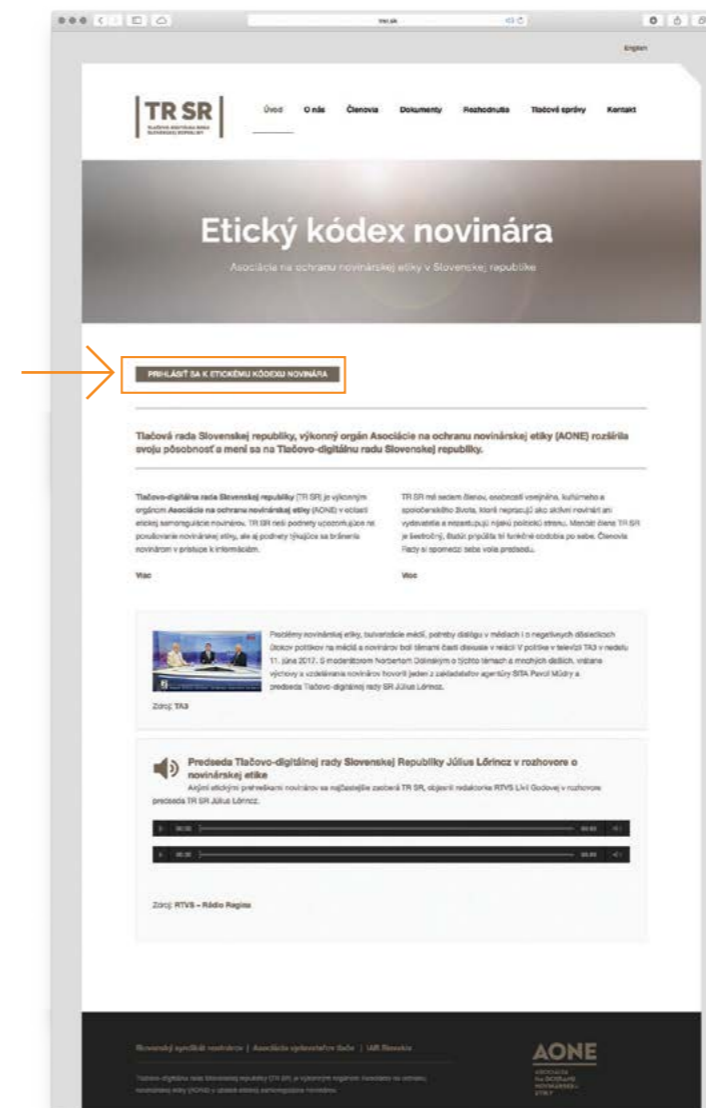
trsr.sk

English

TR SR
TLAČOVO-DIGITÁLNA RADA SLOVENSKEJ REPUBLIKY

Úvod O nás Členovia Dokumenty Rozhodnutia Tlačové správy Kontakt

Etický kódex novinára

Asociácia na ochranu novinárskej etiky v Slovenskej republike

PRIHLÁSIŤ SA K ETICKÉMU KÓDEXU NOVINÁRA

Tlačová rada Slovenskej republiky, výkonný orgán Asociácie na ochranu novinárskej etiky (AONE) rozšírila svoju pôsobnosť a mení sa na Tlačovo-digitálnu radu Slovenskej republiky.

Tlačovo-digitálna rada Slovenskej republiky (TR SR) je výkonným orgánom Asociácie na ochranu novinárskej etiky (AONE) v oblasti etickej samoregulácie novinárov. TR SR rieši podnety upozorňujúce na porušovanie novinárskej etiky, ale aj podnety týkajúce sa bránenia novinárom v prístupe k informáciám.

Viac

TR SR má deväť členov, osobností verejného, kultúrneho a spoločenského života, ktorí reprezentujú ako aktívni novinári ani vydavatelia a nezastupujú nijakú politickú stranu. Mandát člena TR SR je šesťročný, štatút pripúšťa tri funkčné obdobia po sebe. Členovia Rady si spomedzi seba volia predsedu.

Viac

Problémy novinárskej etiky, bulvarizácie médií, potreby dialógu v médiách i o negatívnych dôsledkoch útokov politikov na médiá a novinárov boli témami časti diskusie v relácii V politike v televízii TA3 v nedeľu 11. júna 2017. S moderátorom Norbertom Dolinským o týchto témach a mnohých ďalších, vrátane výchovy a vzdelávania novinárov hovorili jeden z zakladateľov agentúry SITA Pavol Múdry a predseda Tlačovo-digitálnej rady Július Lőrincz.

Zdroj: TA3

Predseda Tlačovo-digitálnej rady Slovenskej Republiky Július Lőrincz v rozhovore o novinárskej etike

Aktívni etickými prehreškami novinárov sa najčastejšie zaoberá TR SR, objasnil redaktorke RTVS Lívii Godovej v rozhovore predseda TR SR Július Lőrincz.

Zdroj: RTVS – Rádio Regina

Slovenský syndikát novinárov | Asociácia vydavateľov tlače | IAR Slovakia

Tlačovo-digitálna rada Slovenskej republiky (TR SR) je výkonným orgánom Asociácie na ochranu novinárskej etiky (AONE) v oblasti etickej samoregulácie novinárov.

AONE
ASOCIÁCIA NA OCHRANU NOVINÁRSKEJ ETIKY